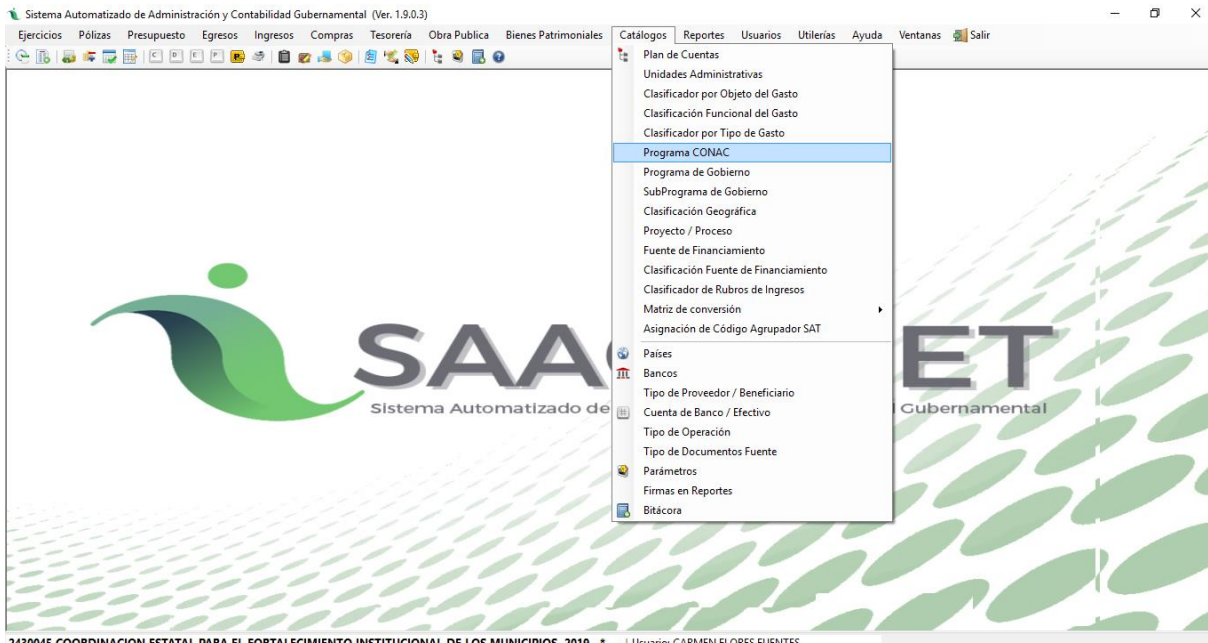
Sistema Automatizado de Administración y Contabilidad Gubernamental (Ver. 1.9.0.3)

Ejercicios Pólizas Presupuesto Egresos Ingresos Compras Tesorería Obra Publica Bienes Patrimoniales Catálogos Reportes Usuarios Utilerías Ayuda Ventanas Salir

Plan de Cuentas
Unidades Administrativas
Clasificador por Objeto del Gasto
Clasificación Funcional del Gasto
Clasificador por Tipo de Gasto
Programa CONAC
Programa de Gobierno
SubPrograma de Gobierno
Clasificación Geográfica
Proyecto / Proceso
Fuente de Financiamiento
Clasificación Fuente de Financiamiento
Clasificador de Rubros de Ingresos
Matriz de conversión
Asignación de Código Agrupador SAT
Países
Bancos
Tipo de Proveedor / Beneficiario
Cuenta de Banco / Efectivo
Tipo de Operación
Tipo de Documentos Fuente
Parámetros
Firmas en Reportes
Bitácora

SAAC ET
Sistema Automatizado de l Gubernamental

2430045 COORDINACION ESTATAL PARA EL FORTALECIMIENTO INSTITUCIONAL DE LOS MUNICIPIOS 2019 * Usuario: CARMEN FLORES FUENTES